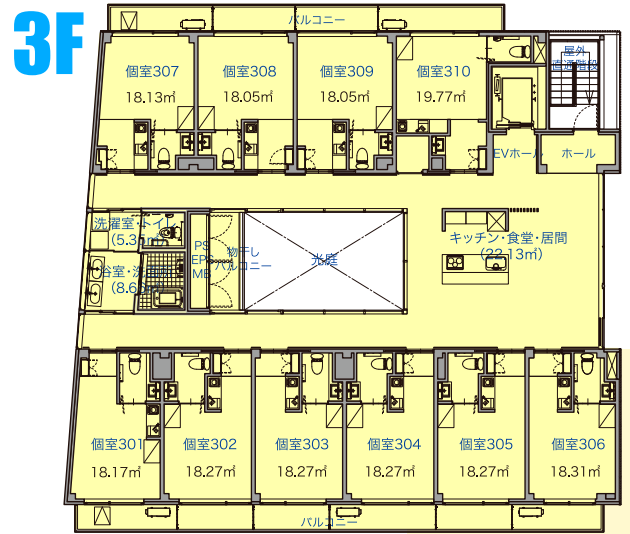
3F

バルコニー

個室307
18.13㎡

個室308
18.05㎡

個室309
18.05㎡

個室310
19.77㎡

屋外避難階段

EVホール

ホール

洗濯室・トイレ
(5.35㎡)

PS
EPS
ME

物干し
バルコニー

光庭

キッチン・食堂・居間
(52.13㎡)

浴室・洗面所
(8.63㎡)

個室301
18.17㎡

個室302
18.27㎡

個室303
18.27㎡

個室304
18.27㎡

個室305
18.27㎡

個室306
18.31㎡

バルコニー